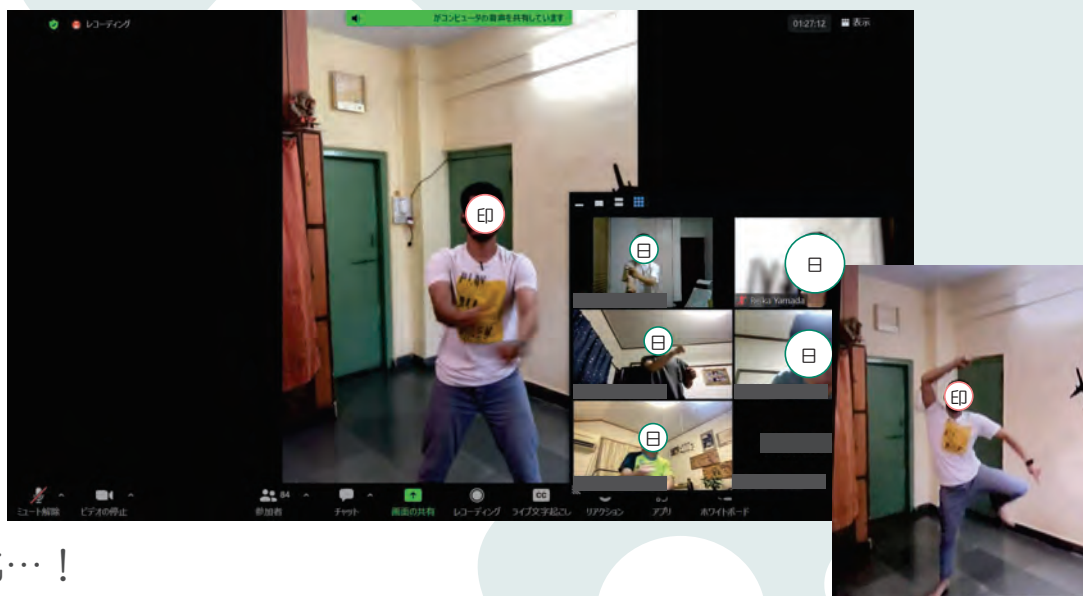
レコーディング

がコンピュータの音声を共有しています

01:27:12 表示

印

日

日

Reika Yamada

日

日

日

印

ミュート解除 ビデオの停止 84 参加者 チャット 画面の共有 レコーディング ライブ文字起こし リアクション アプリ ホワイトボード

る…！